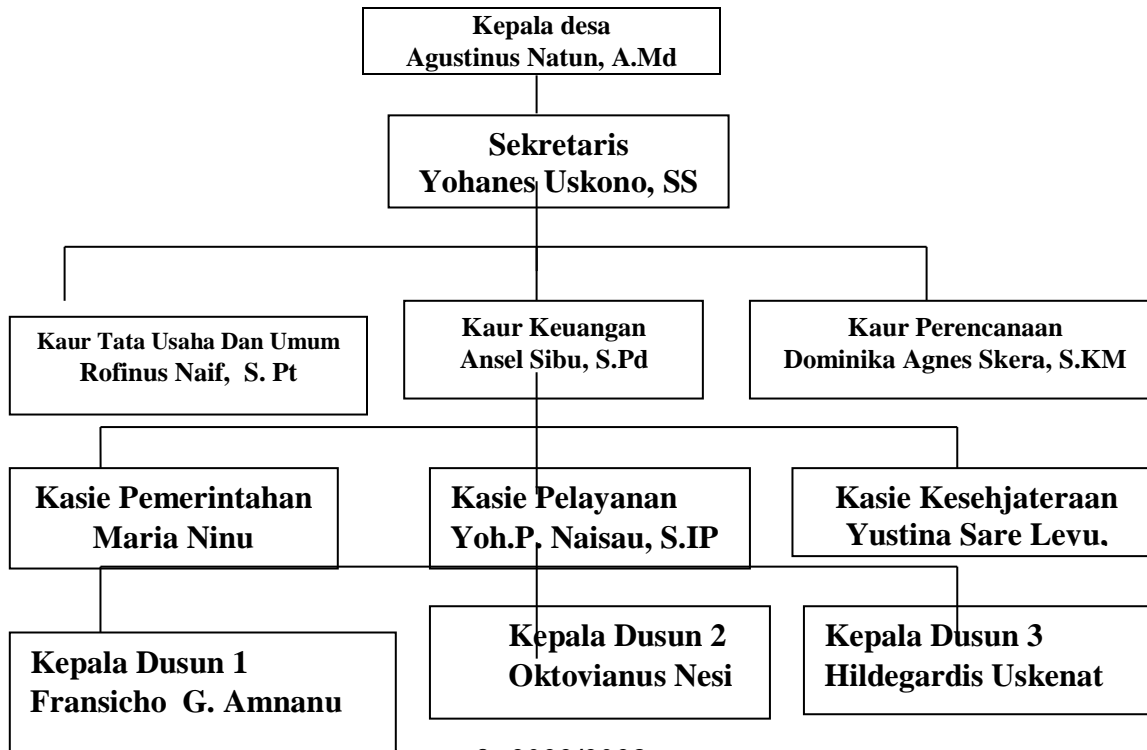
Kepala desa
Agustinus Natun, A.Md

Sekretaris
Yohanes Uskono, SS

Kaur Tata Usaha Dan Umum
Rofinus Naif, S. Pt

Kaur Keuangan
Ansel Sibu, S.Pd

Kaur Perencanaan
Dominika Agnes Skera, S.KM

Kasie Pemerintahan
Maria Ninu

Kasie Pelayanan
Yoh.P. Naisau, S.IP

Kasie Kesehjateraan
Yustina Sare Levu.

Kepala Dusun 1
Fransicho G. Amnanu

Kepala Dusun 2
Oktovianus Nesi

Kepala Dusun 3
Hildegardis Uskenat

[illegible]